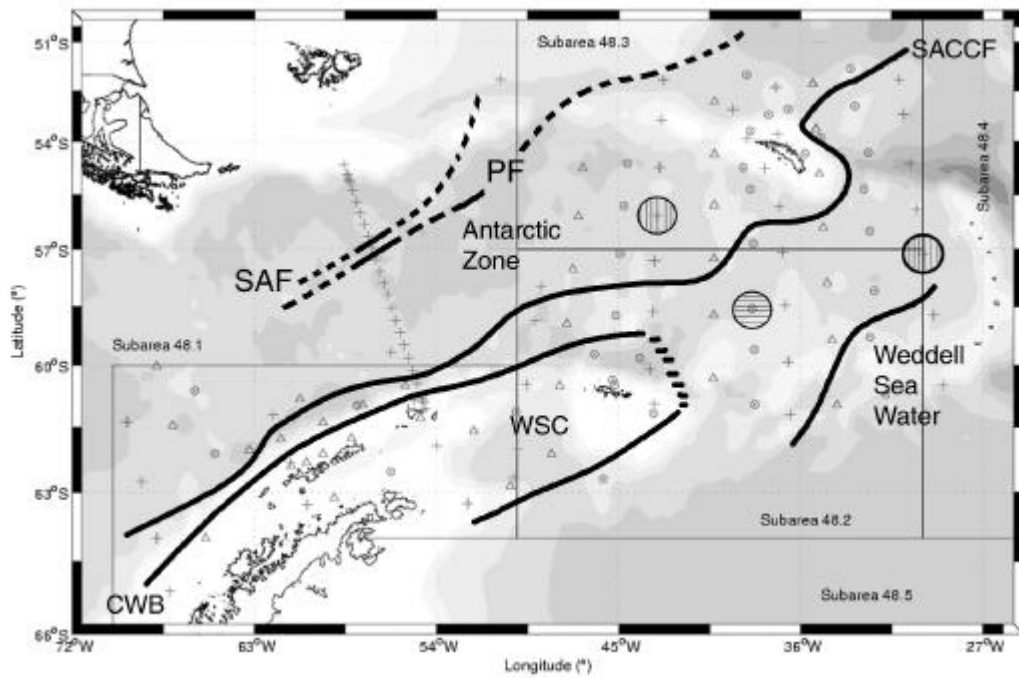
Subarea 48.3
SACCF
PF
Subarea 48.4
Antarctic Zone
SAF
Subarea 48.1
Weddell Sea Water
WSC
Subarea 48.2
CWB
Subarea 48.5
51°S
54°S
57°S
60°S
63°S
66°S
Latitude (°)
72°W
63°W
54°W
45°W
36°W
27°W
Longitude (°)